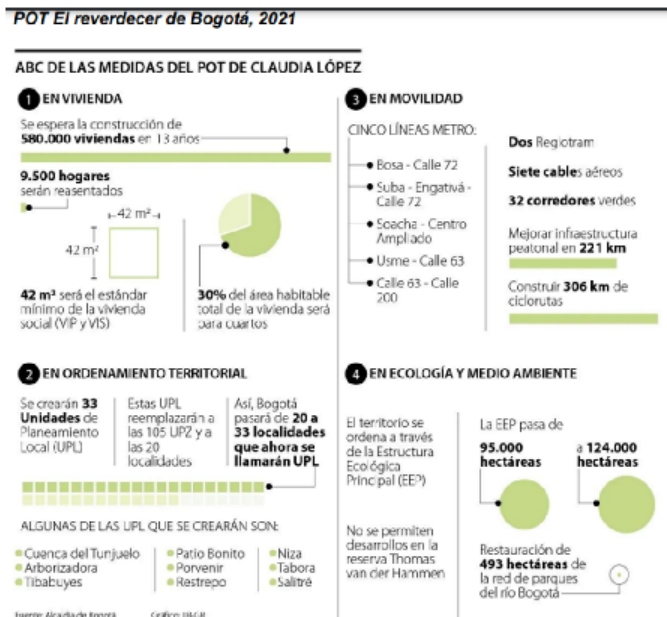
POT El reverdecer de Bogotá, 2021

ABC DE LAS MEDIDAS DEL POT DE CLAUDIA LÓPEZ

1 EN VIVIENDA

Se espera la construcción de 580.000 viviendas en 13 años

9.500 hogares serán reasentados

42 m²

42 m²

42 m² será el estándar mínimo de la vivienda social (VIP y VIS)

30% del área habitable total de la vivienda será para cuartos

2 EN ORDENAMIENTO TERRITORIAL

Se crearán 33 Unidades de Planeamiento Local (UPL)

Estas UPL reemplazarán a las 105 UPZ y a las 20 localidades

Así, Bogotá pasará de 20 a 33 localidades que ahora se llamarán UPL

ALGUNAS DE LAS UPL QUE SE CREARÁN SON:

Cuenca del Tunjuelo
Arborizadora
Tibabuyes

Patio Bonito
Porvenir
Restrepo

Niza
Tabora
Salitre

Fuente: Alcaldía de Bogotá   Gráfico: EL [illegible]

3 EN MOVILIDAD

CINCO LÍNEAS METRO:

Bosa - Calle 72
Suba - Engativá - Calle 72
Soacha - Centro Ampliado
Usme - Calle 63
Calle 63 - Calle 200

Dos Regiotram

Siete cables aéreos

32 corredores verdes

Mejorar infraestructura peatonal en 221 km

Construir 306 km de ciclorutas

4 EN ECOLOGÍA Y MEDIO AMBIENTE

El territorio se ordena a través de la Estructura Ecológica Principal (EEP)

No se permiten desarrollos en la reserva Thomas van der Hammen

La EEP pasa de

95.000 hectáreas

a 124.000 hectáreas

Restauración de 493 hectáreas de la red de parques del río Bogotá